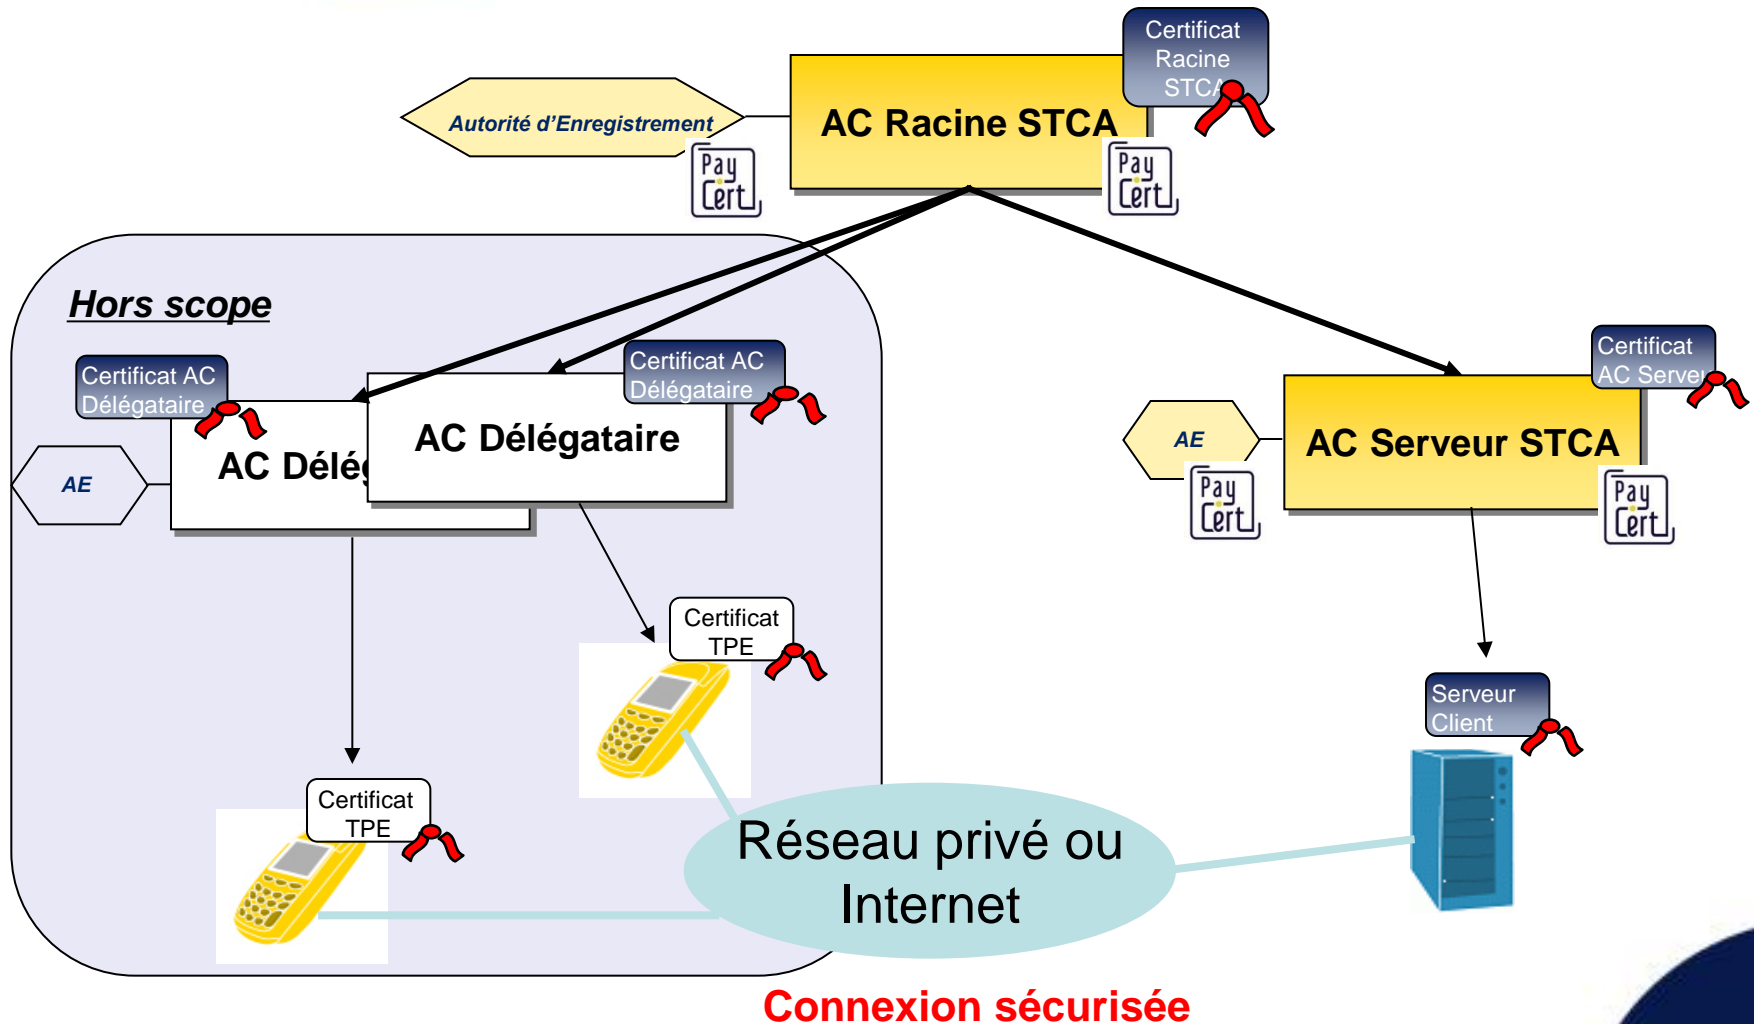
Certificat Racine STCA

Autorité d'Enregistrement

AC Racine STCA

Pay Cert

Pay Cert

Hors scope

Certificat AC Délégataire

Certificat AC Délégataire

AE

AC Délég

AC Délégataire

Certificat AC Server

AE

AC Serveur STCA

Pay Cert

Pay Cert

Certificat TPE

Serveur Client

Certificat TPE

Réseau privé ou Internet

Connexion sécurisée